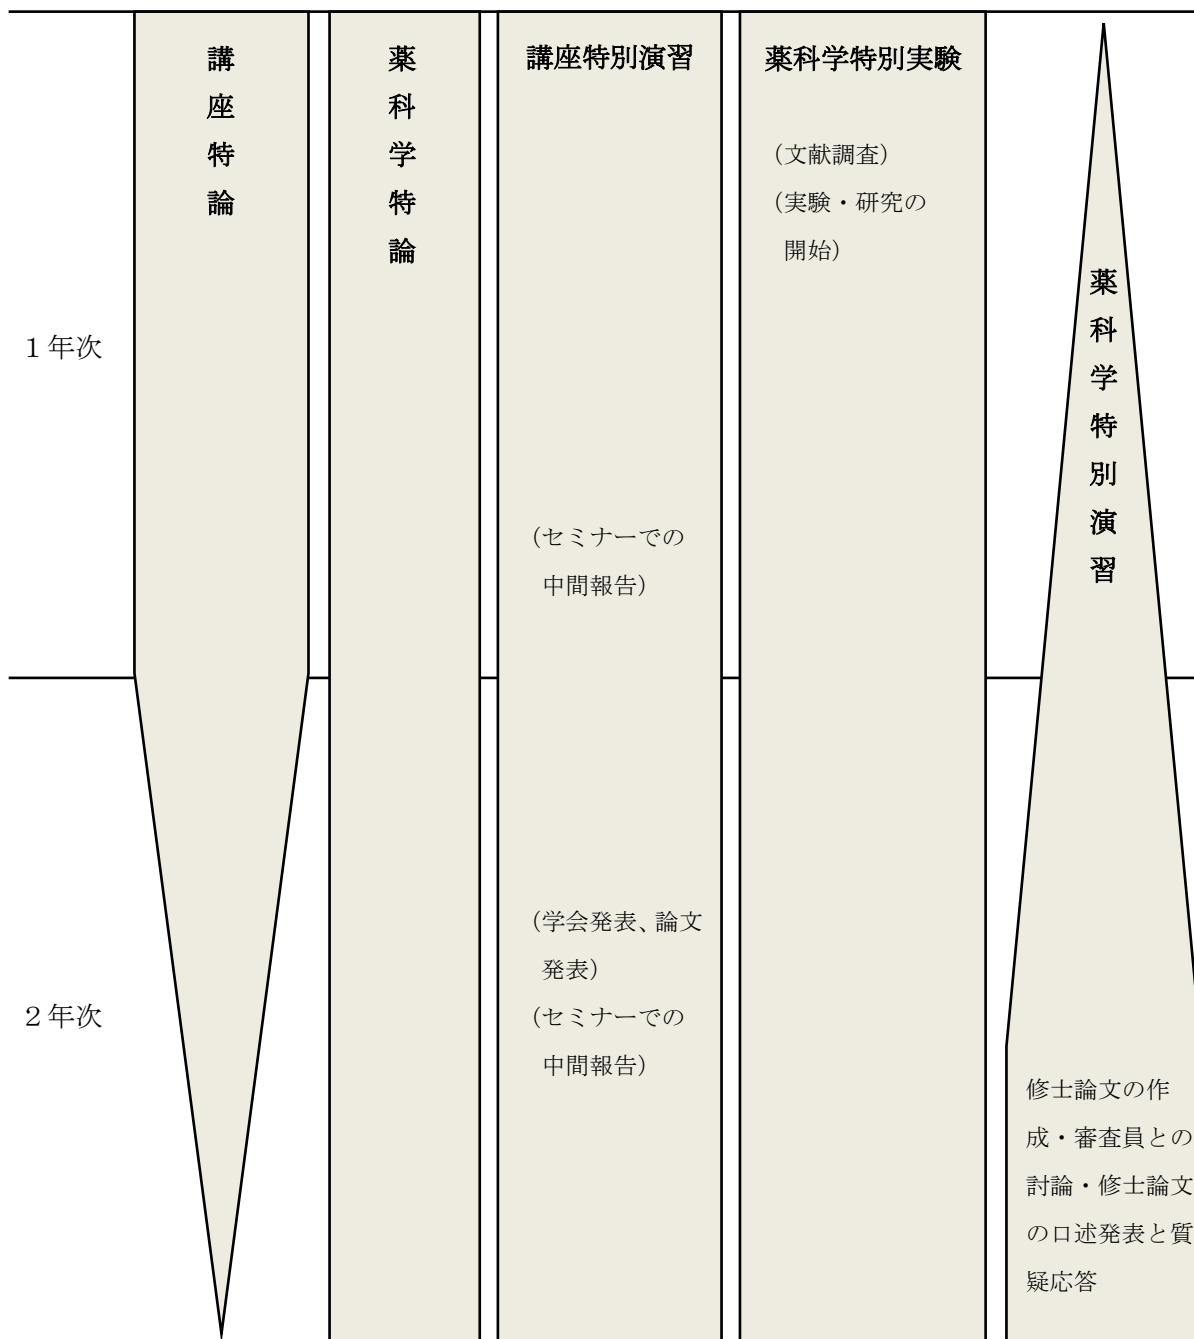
講座特論

薬科学特論

講座特別演習

薬科学特別実験

（文献調査）
（実験・研究の開始）

薬科学特別演習

１年次

（セミナーでの中間報告）

（学会発表、論文発表）
（セミナーでの中間報告）

２年次

修士論文の作成・審査員との討論・修士論文の口述発表と質疑応答